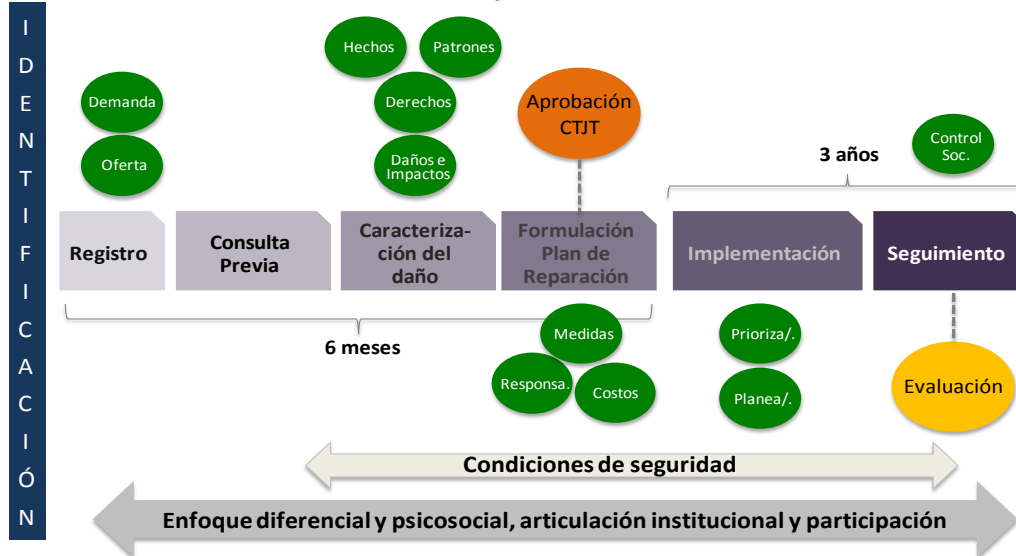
I
D
E
N
T
I
F
I
C
A
C
I
Ó
N

Hechos
Patrones
Demanda
Derechos
Aprobación CTJT
Oferta
Daños e Impactos
Control Soc.
3 años

Registro
Consulta Previa
Caracterización del daño
Formulación Plan de Reparación
Implementación
Seguimiento

6 meses
Medidas
Prioriza/.
Responsa.
Costos
Planea/.
Evaluación

Condiciones de seguridad
Enfoque diferencial y psicosocial, articulación institucional y participación